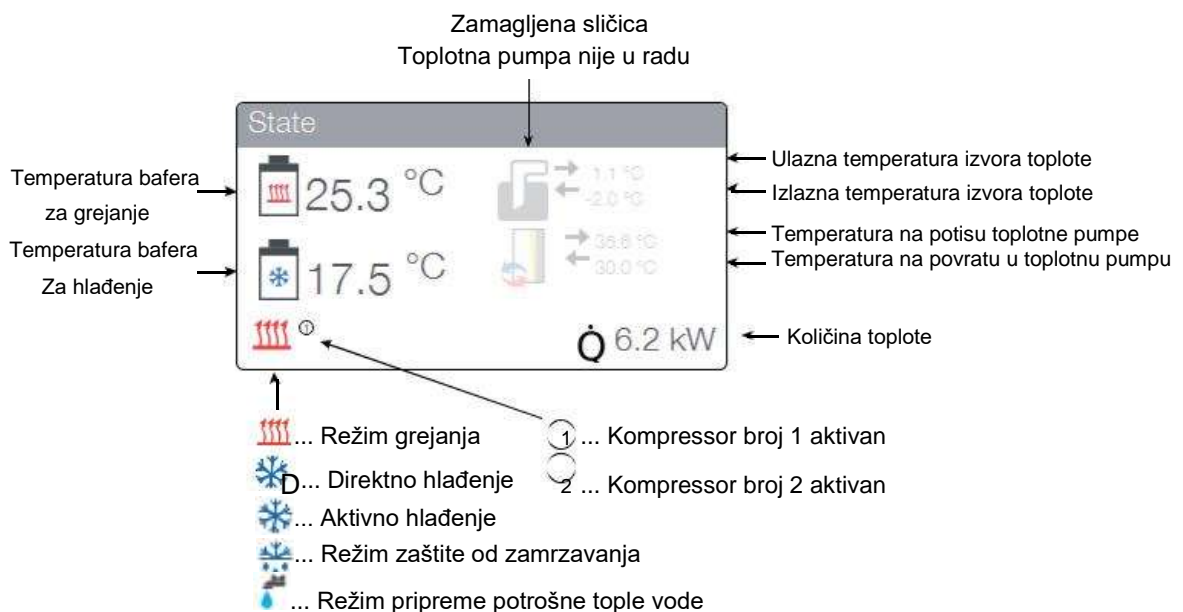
Zamagljena sličica
Toplotna pumpa nije u radu

State

Temperatura bafera za grejanje

25.3 °C

1.1 °C
-2.0 °C

Ulazna temperatura izvora toplote
Izlazna temperatura izvora toplote

Temperatura bafera Za hlađenje

17.5 °C

35.6 °C
30.0 °C

Temperatura na potisu toplotne pumpe
Temperatura na povratu u toplotnu pumpu

1

$\dot{Q}$ 6.2 kW

Količina toplote

... Režim grejanja
D... Direktno hlađenje
... Aktivno hlađenje
... Režim zaštite od zamrzavanja
... Režim pripreme potrošne tople vode

1 ... Kompressor broj 1 aktivan
2 ... Kompressor broj 2 aktivan